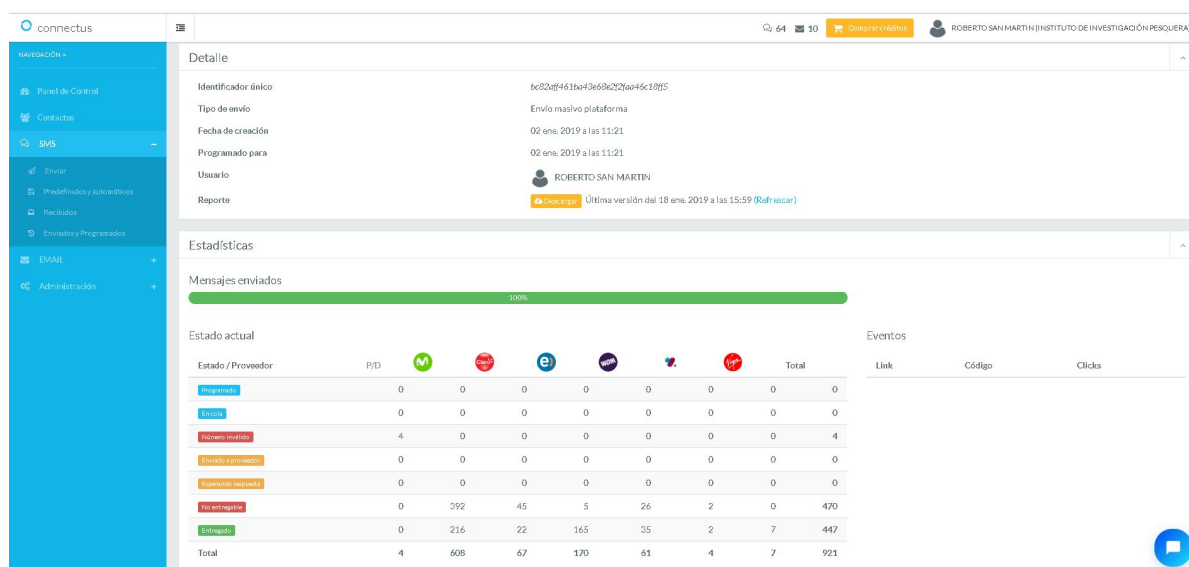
connectus

64 10 Comprar créditos ROBERTO SAN MARTIN (INSTITUTO DE INVESTIGACIÓN PESQUERA)

NAVEGACIÓN »

Panel de Control
Contactos
SMS
Enviar
Predefinidos y automáticos
Recibidos
Enviados y Programados
EMAIL
Administración

Detalle

Identificador único bc82aff461ba43e68e2f2faa46c18ff5
Tipo de envío Envío masivo plataforma
Fecha de creación 02 ene. 2019 a las 11:21
Programado para 02 ene. 2019 a las 11:21
Usuario ROBERTO SAN MARTIN
Reporte Descargar Última versión del 18 ene. 2019 a las 15:59 (Refrescar)

Estadísticas

Mensajes enviados

100%

Estado actual

| Estado / Proveedor | P/D | | Claro | | WOM | | | Total |
|---|---|---|---|---|---|---|---|---|
| Programado | 0 | 0 | 0 | 0 | 0 | 0 | 0 | 0 |
| En cola | 0 | 0 | 0 | 0 | 0 | 0 | 0 | 0 |
| Número inválido | 4 | 0 | 0 | 0 | 0 | 0 | 0 | 4 |
| Enviado a proveedor | 0 | 0 | 0 | 0 | 0 | 0 | 0 | 0 |
| Esperando respuesta | 0 | 0 | 0 | 0 | 0 | 0 | 0 | 0 |
| No entregable | 0 | 392 | 45 | 5 | 26 | 2 | 0 | 470 |
| Entregado | 0 | 216 | 22 | 165 | 35 | 2 | 7 | 447 |
| Total | 4 | 608 | 67 | 170 | 61 | 4 | 7 | 921 |

Eventos

| Link | Código | Clicks |
|---|---|---|